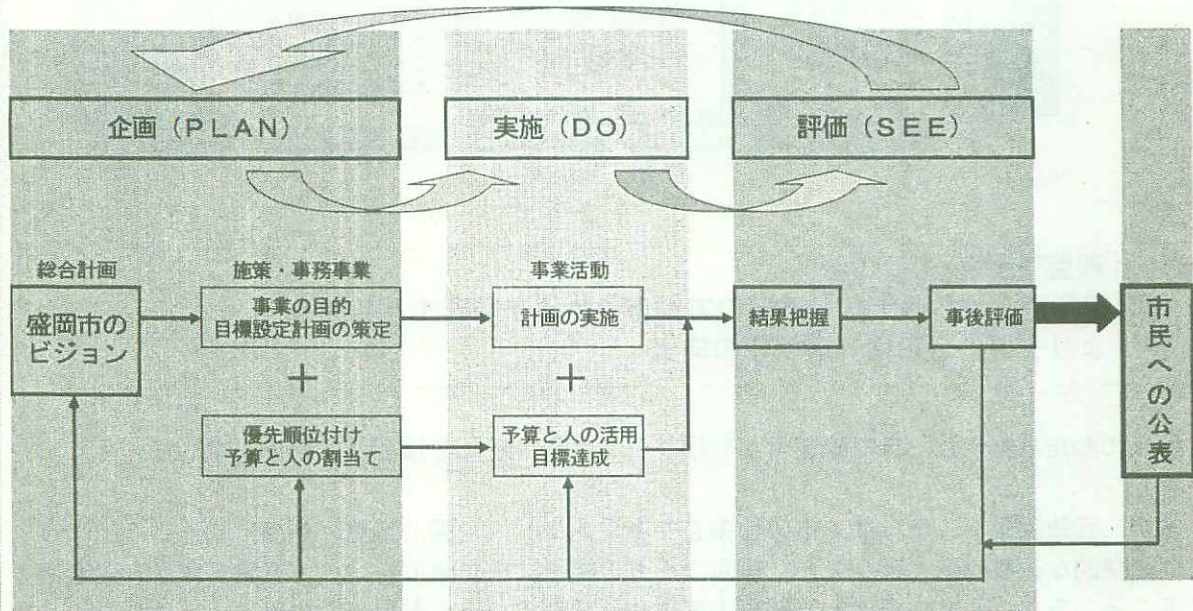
企画（PLAN）

実施（DO）

評価（SEE）

総合計画

盛岡市のビジョン

施策・事務事業

事業の目的
目標設定計画の策定

＋

優先順位付け
予算と人の割当て

事業活動

計画の実施

＋

予算と人の活用
目標達成

結果把握

事後評価

市民への公表